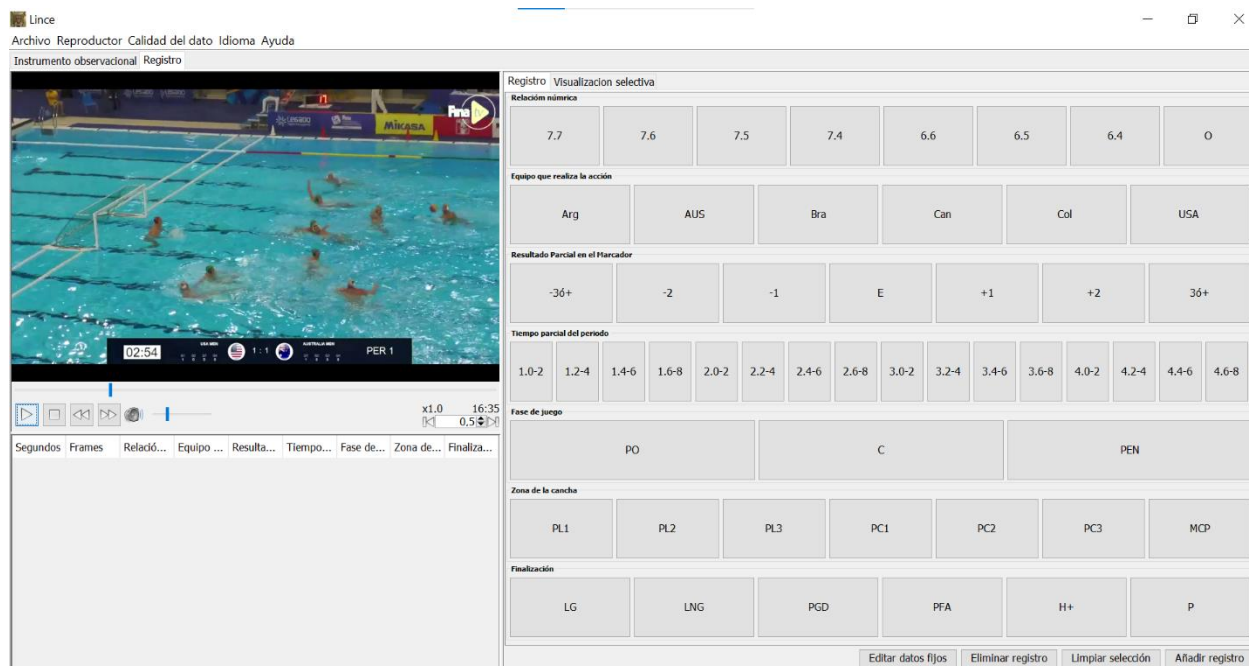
Lince
Archivo Reproductor Calidad del dato Idioma Ayuda
Instrumento observacional Registro

MIKASA
02:54 1 : 1 PER 1

x1.0 16:35
0,5

| Segundos | Frames | Relació... | Equipo ... | Resulta... | Tiempo... | Fase de... | Zona de... | Finaliza... |
|---|---|---|---|---|---|---|---|---|

Registro Visualizacion selectiva

Relación númrica
7.7 7.6 7.5 7.4 6.6 6.5 6.4 O

Equipo que realiza la acción
Arg AUS Bra Can Col USA

Resultado Parcial en el Marcador
-3ó+ -2 -1 E +1 +2 3ó+

Tiempo parcial del periodo
1.0-2 1.2-4 1.4-6 1.6-8 2.0-2 2.2-4 2.4-6 2.6-8 3.0-2 3.2-4 3.4-6 3.6-8 4.0-2 4.2-4 4.4-6 4.6-8

Fase de juego
PO C PEN

Zona de la cancha
PL1 PL2 PL3 PC1 PC2 PC3 MCP

Finalización
LG LNG PGD PFA H+ P

Editar datos fijos Eliminar registro Limpiar selección Añadir registro